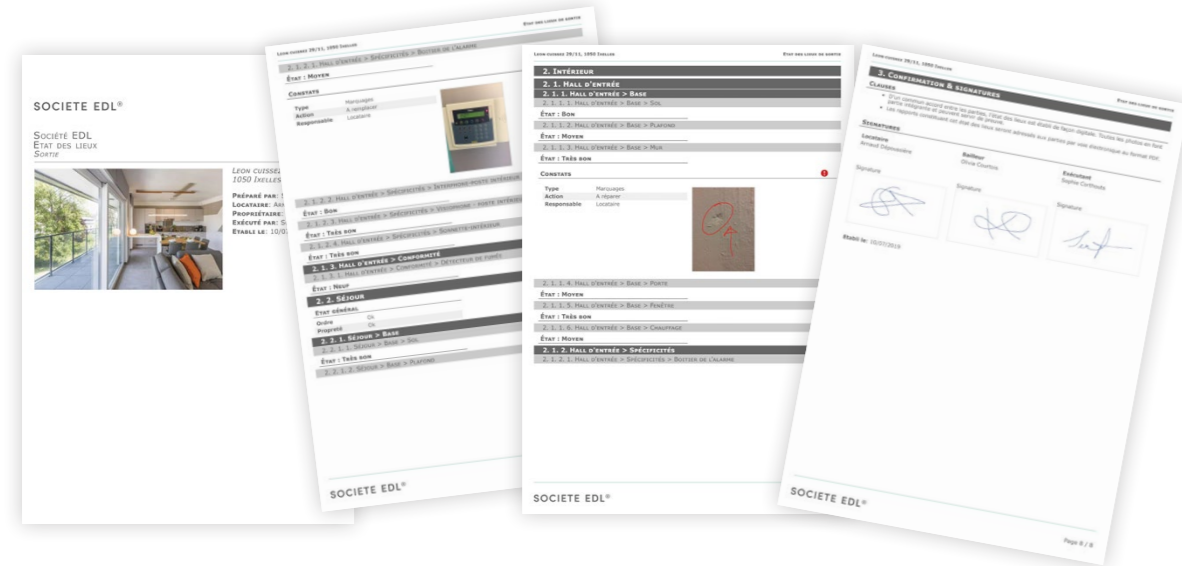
SOCIETE EDL®

Société EDL
État des lieux
Sortie

Leon cuissel
1050 Ixelles

Préparé par: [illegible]
Locataire: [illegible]
Propriétaire: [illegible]
Exécuté par: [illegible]
Etabli le: 10/0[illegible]

Leon cuissez 28/11, 1050 Ixelles
État des lieux de sortie

2. 1. 2. 1. Hall d'entrée > Spécificités > Boitier de l'alarme

État : Moyen

Constats

| Type | Marquages |
|---|---|
| Action | A remplacer |
| Responsable | Locataire |

2. 1. 2. 2. Hall d'entrée > Spécificités > Interphone poste intérieur

État : Bon

2. 1. 2. 3. Hall d'entrée > Spécificités > Visiophone - poste intérieur

État : Très bon

2. 1. 2. 4. Hall d'entrée > Spécificités > Sonnette-intérieur

État : Très bon

2. 1. 3. Hall d'entrée > Conformité

2. 1. 3. 1. Hall d'entrée > Conformité > Détecteur de fumée

État : Neuf

2. 2. Séjour

État général

| Ordre | Ok |
|---|---|
| Propreté | Ok |

2. 2. 1. Séjour > Base

2. 2. 1. 1. Séjour > Base > Sol

État : Très bon

2. 2. 1. 2. Séjour > Base > Plafond

SOCIETE EDL®

Leon cuissez 28/11, 1050 Ixelles
État des lieux de sortie

2. Intérieur

2. 1. Hall d'entrée

2. 1. 1. Hall d'entrée > Base

2. 1. 1. 1. Hall d'entrée > Base > Sol

État : Bon

2. 1. 1. 2. Hall d'entrée > Base > Plafond

État : Moyen

2. 1. 1. 3. Hall d'entrée > Base > Mur

État : Très bon

Constats

| Type | Marquages |
|---|---|
| Action | A réparer |
| Responsable | Locataire |

2. 1. 1. 4. Hall d'entrée > Base > Porte

État : Moyen

2. 1. 1. 5. Hall d'entrée > Base > Fenêtre

État : Très bon

2. 1. 1. 6. Hall d'entrée > Base > Chauffage

État : Moyen

2. 1. 2. Hall d'entrée > Spécificités

2. 1. 2. 1. Hall d'entrée > Spécificités > Boitier de l'alarme

SOCIETE EDL®

Leon cuissez 28/11, 1050 Ixelles
État des lieux de sortie

3. Confirmation & signatures

Clauses

• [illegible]
• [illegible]

Signatures

Locataire
Arnaud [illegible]
Signature

Bailleur
Olivia Courtois
Signature

Exécutant
Sophie Corthouts
Signature

Etabli le: 10/07/2018

SOCIETE EDL®

Page 8 / 8